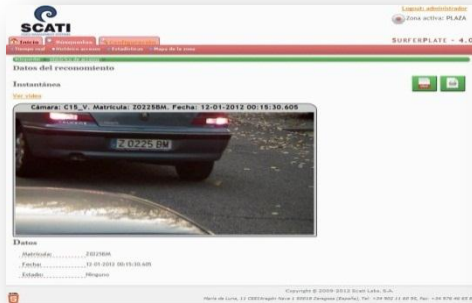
SCATI

Logout: administrador
Zona activa: PLAZA

Inicio | Vehículos | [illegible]
Tiempo real | Histórico accesos | Estadísticas | Mapa de la zona

SURFERPLATE - 4.0

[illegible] | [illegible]

Datos del reconocimiento

Instantánea

Ver vídeo

Cámara: C15_V. Matrícula: Z0225BM. Fecha: 12-01-2012 00:15:30.605

Z 0225 BM

Datos

Matrícula: Z0225BM
Fecha: 12-01-2012 00:15:30.605
Estado: Ninguno

Copyright © 2009-2012 Scati Labs, S.A.
María de Luna, 11 (CEEIAragón Nave 1) 50018 Zaragoza (España). Tel: +34 902 11 60 95. Fax: +34 976 46 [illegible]